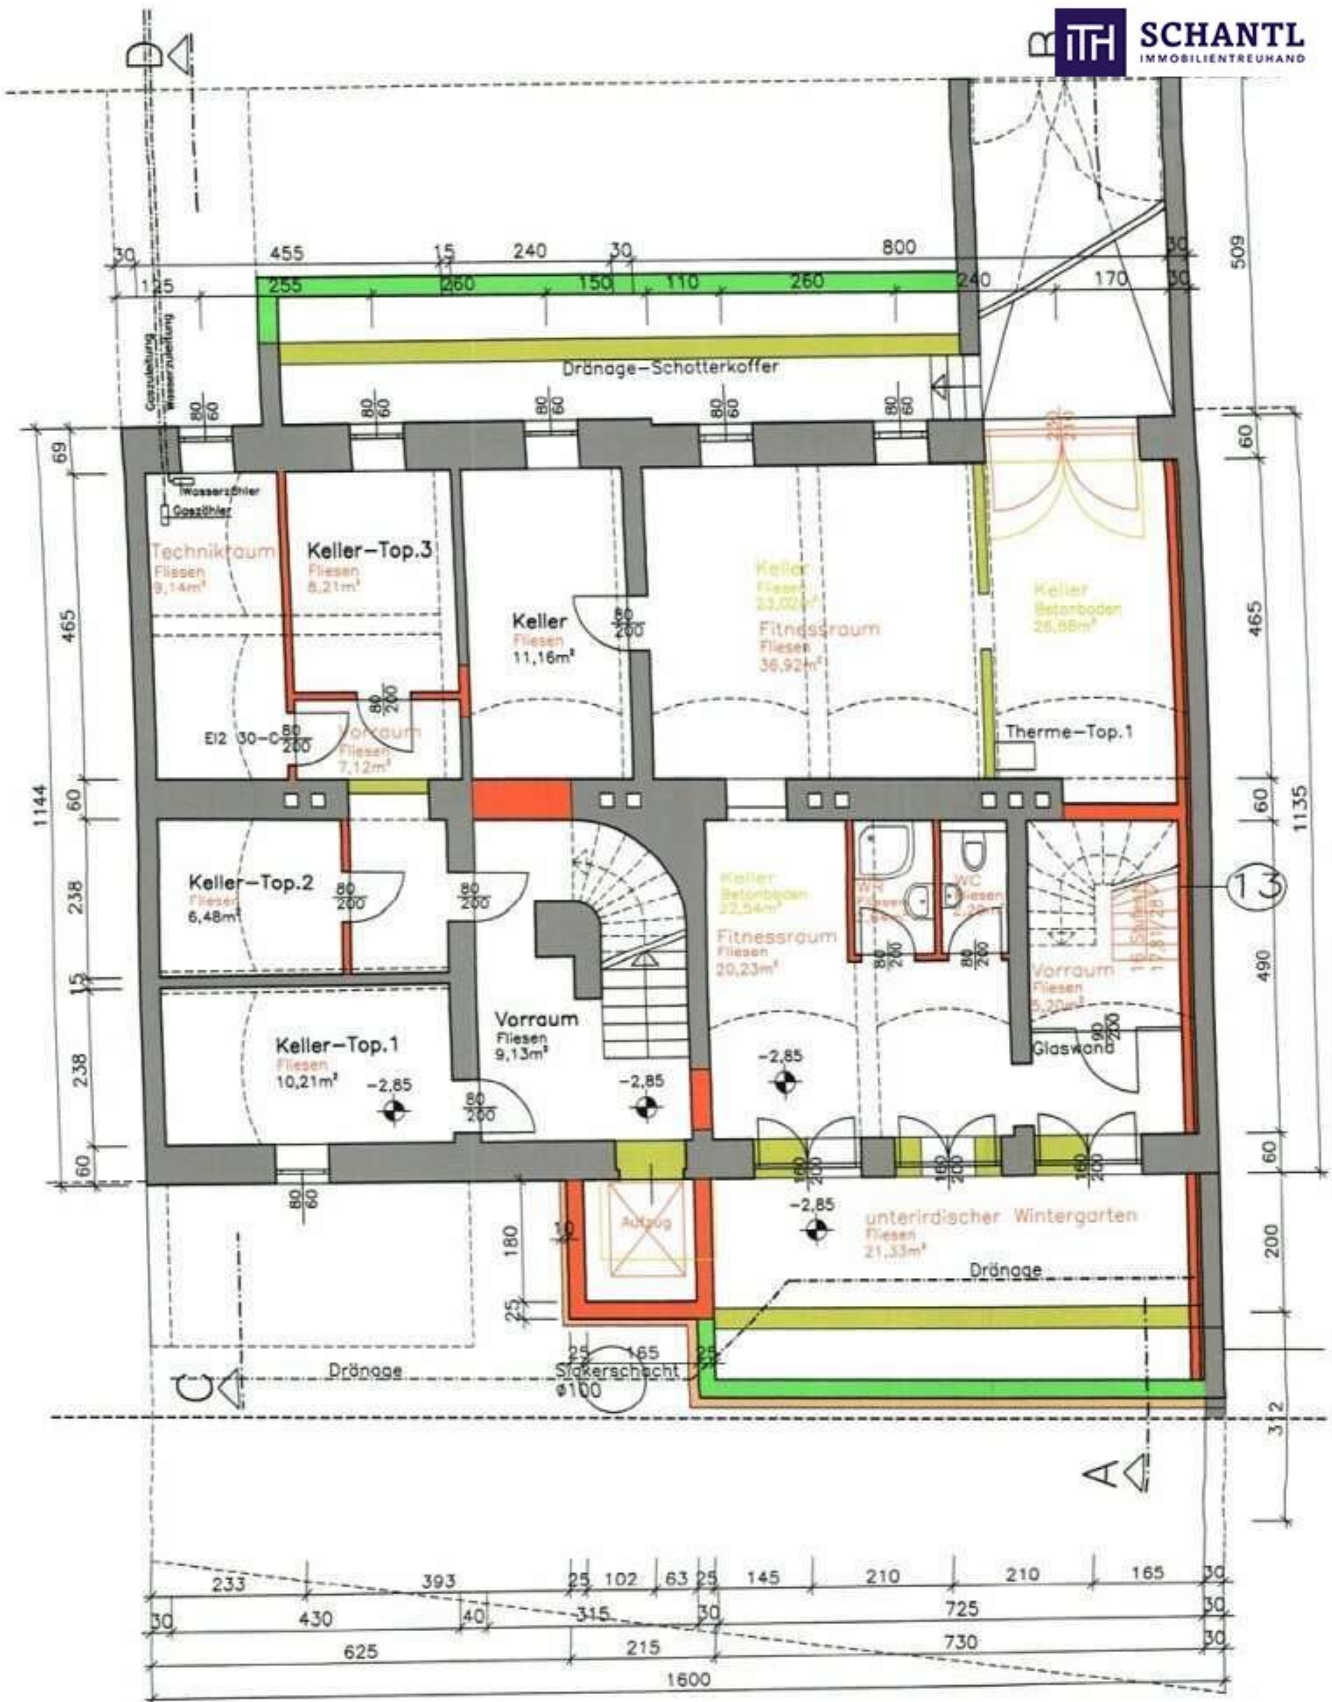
SCHANTL
IMMOBILIENTREUHAND

D
B

30 455 15 240 30 800 30
125 255 260 150 110 260 240 170 30
509

Dränage-Schotterkoffer

Gaszuleitung
Wasserzuleitung

80/60 80/60 80/60 80/60 80/60

Wasserzähler
Gaszähler

Technikraum
Fliesen
9,14m²

Keller-Top.3
Fliesen
6,21m²

Keller
Fliesen
11,16m²

80/200

Keller
Fliesen
23,02m²

Fitnessraum
Fliesen
36,92m²

Keller
Betonboden
25,86m²

Therme-Top.1

80/200

EI2 30-C 80/200

Vorraum
Fliesen
7,12m²

Keller-Top.2
Fliesen
6,48m²

80/200

80/200

Keller
Betonboden
22,54m²

Fitnessraum
Fliesen
20,23m²

WR
Fliesen

WC
Fliesen
2,28m²

80/200 80/200

Vorraum
Fliesen
5,20m²

16 Stufen
17,81/28

13

90/200

Glaswand

Keller-Top.1
Fliesen
10,21m²
-2,85

Vorraum
Fliesen
9,13m²

80/200

-2,85

-2,85

160/200 160/200 160/200

-2,85

80/60

Aufzug

10

180

25

unterirdischer Wintergarten
Fliesen
21,33m²

Dränage

Dränage

C

25 165 25
Sickerschacht
ø100

A

69 465 60 238 15 238 60
1144

60 465 60 490 60 200 312
1135

233 393 25 102 63 25 145 210 210 165 30
30 430 40 315 30 725 30
625 215 730 30
1600